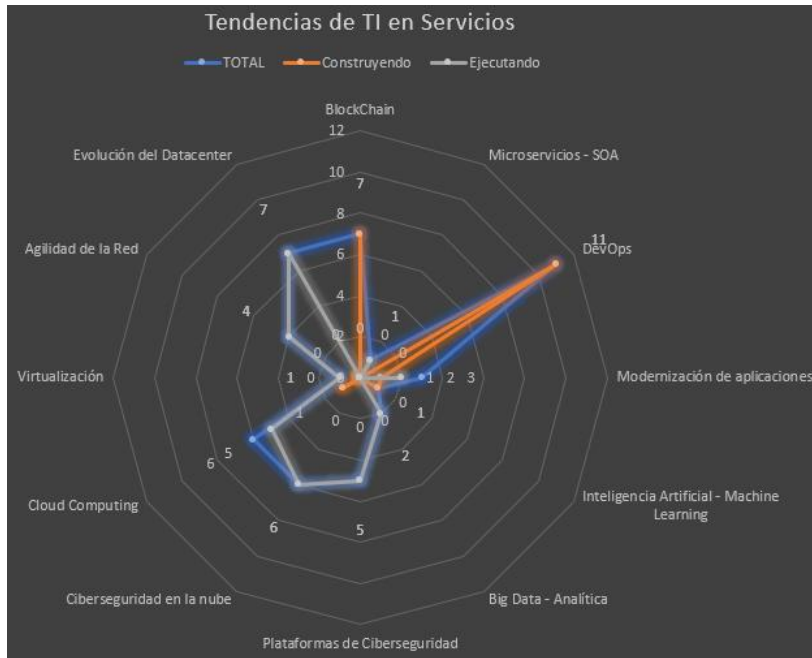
Tendencias de TI en Servicios

TOTAL
Construyendo
Ejecutando

BlockChain
12
10
8
6
4
2
0
7

Microservicios - SOA
1
0

DevOps
11

Modernización de aplicaciones
1
2
3
0

Inteligencia Artificial - Machine Learning
0
1
2

Big Data - Analítica
0
5

Plataformas de Ciberseguridad

Ciberseguridad en la nube
6

Cloud Computing
0
1
5
6

Virtualización
1
0

Agilidad de la Red
0
4

Evolución del Datacenter
7